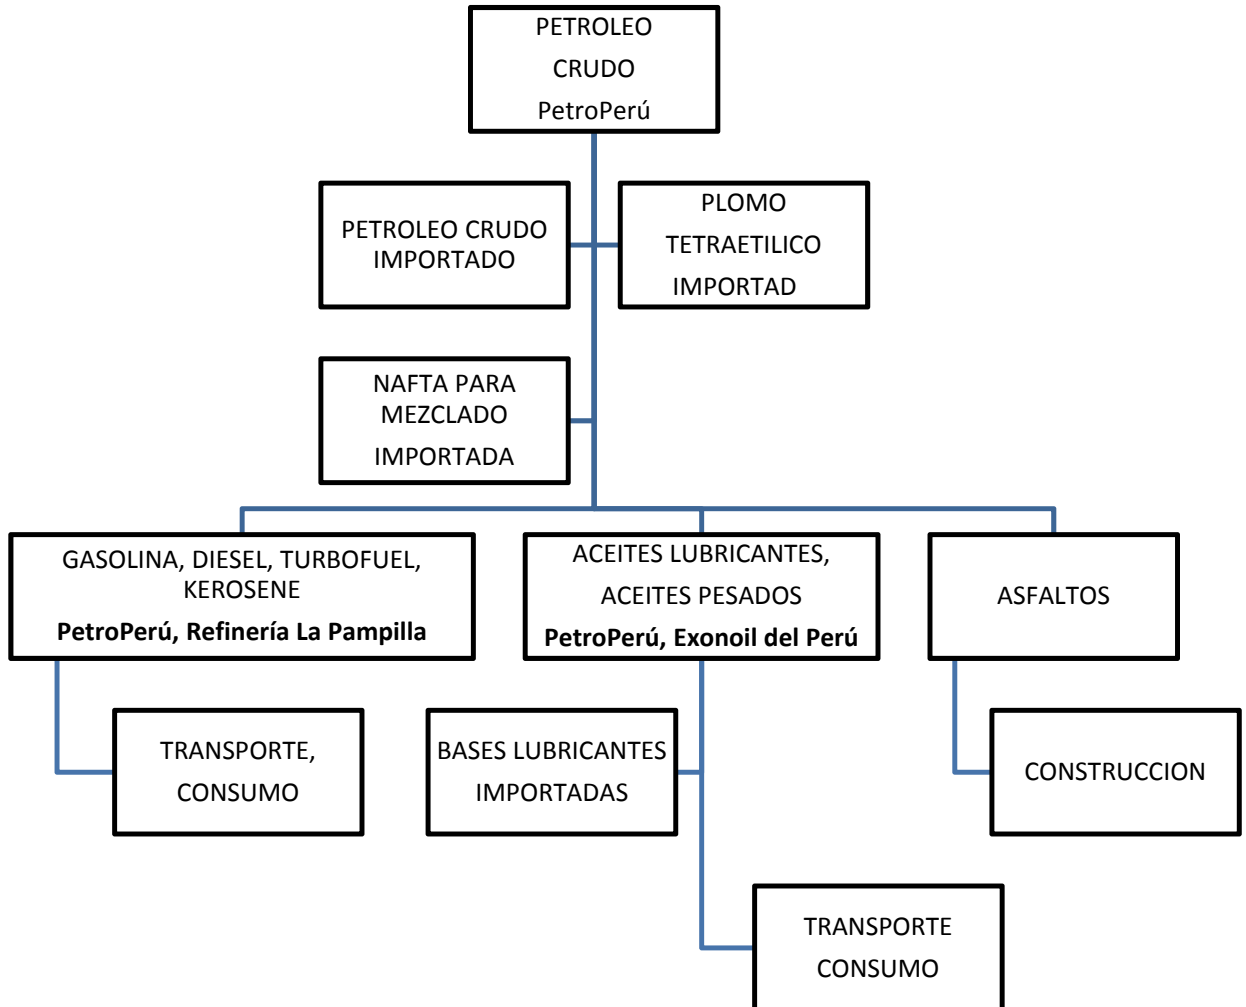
PETROLEO
CRUDO
PetroPerú

PETROLEO CRUDO IMPORTADO

PLOMO
TETRAETILICO
IMPORTAD

NAFTA PARA MEZCLADO
IMPORTADA

GASOLINA, DIESEL, TURBOFUEL, KEROSENE
**PetroPerú, Refinería La Pampilla**

ACEITES LUBRICANTES,
ACEITES PESADOS
**PetroPerú, Exonoil del Perú**

ASFALTOS

TRANSPORTE,
CONSUMO

BASES LUBRICANTES
IMPORTADAS

CONSTRUCCION

TRANSPORTE
CONSUMO